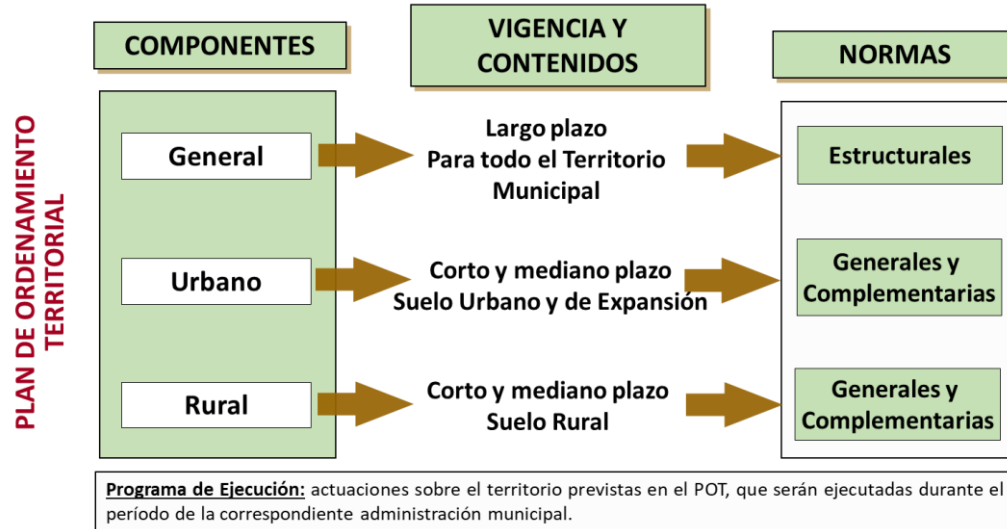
PLAN DE ORDENAMIENTO TERRITORIAL

COMPONENTES

VIGENCIA Y CONTENIDOS

NORMAS

General

Largo plazo
Para todo el Territorio Municipal

Estructurales

Urbano

Corto y mediano plazo
Suelo Urbano y de Expansión

Generales y Complementarias

Rural

Corto y mediano plazo
Suelo Rural

Generales y Complementarias

Programa de Ejecución: actuaciones sobre el territorio previstas en el POT, que serán ejecutadas durante el período de la correspondiente administración municipal.